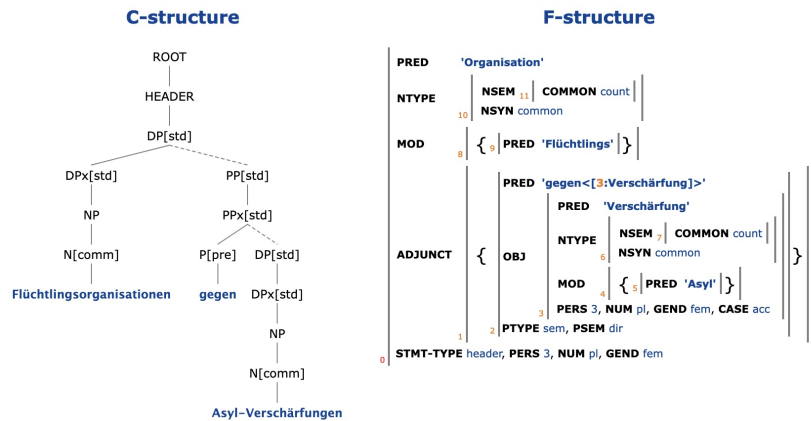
C-structure

ROOT
HEADER
DP[std]
DPx[std]
PP[std]
NP
PPx[std]
N[comm]
P[pre]
DP[std]
Flüchtlingsorganisationen
gegen
DPx[std]
NP
N[comm]
Asyl-Verschärfungen

F-structure

PRED 'Organisation'
NTYPE NSEM 11 COMMON count
NSYN common
10
MOD { 9 PRED 'Flüchtlings' }
8
ADJUNCT { PRED 'gegen<[3:Verschärfung]>'
OBJ PRED 'Verschärfung'
NTYPE NSEM 7 COMMON count
NSYN common
6
MOD { 5 PRED 'Asyl' }
4
3 PERS 3, NUM pl, GEND fem, CASE acc
2 PTYPE sem, PSEM dir
1 }
0 STMT-TYPE header, PERS 3, NUM pl, GEND fem